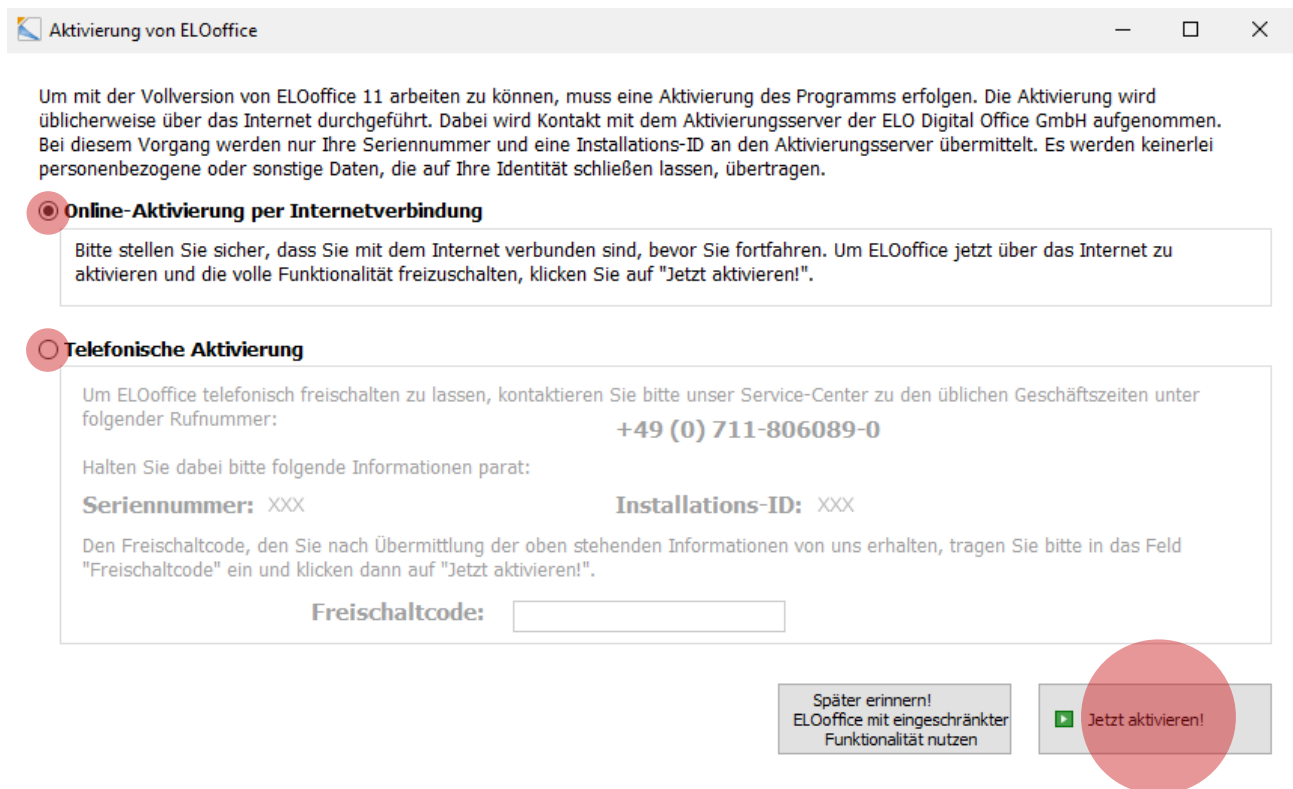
Aktivierung von ELOoffice

Um mit der Vollversion von ELOoffice 11 arbeiten zu können, muss eine Aktivierung des Programms erfolgen. Die Aktivierung wird üblicherweise über das Internet durchgeführt. Dabei wird Kontakt mit dem Aktivierungsserver der ELO Digital Office GmbH aufgenommen. Bei diesem Vorgang werden nur Ihre Seriennummer und eine Installations-ID an den Aktivierungsserver übermittelt. Es werden keinerlei personenbezogene oder sonstige Daten, die auf Ihre Identität schließen lassen, übertragen.

Online-Aktivierung per Internetverbindung

Bitte stellen Sie sicher, dass Sie mit dem Internet verbunden sind, bevor Sie fortfahren. Um ELOoffice jetzt über das Internet zu aktivieren und die volle Funktionalität freizuschalten, klicken Sie auf "Jetzt aktivieren!".

Telefonische Aktivierung

Um ELOoffice telefonisch freischalten zu lassen, kontaktieren Sie bitte unser Service-Center zu den üblichen Geschäftszeiten unter folgender Rufnummer:

+49 (0) 711-806089-0

Halten Sie dabei bitte folgende Informationen parat:

Seriennummer: XXX

Installations-ID: XXX

Den Freischaltcode, den Sie nach Übermittlung der oben stehenden Informationen von uns erhalten, tragen Sie bitte in das Feld "Freischaltcode" ein und klicken dann auf "Jetzt aktivieren!".

Freischaltcode:

Später erinnern! ELOoffice mit eingeschränkter Funktionalität nutzen

Jetzt aktivieren!